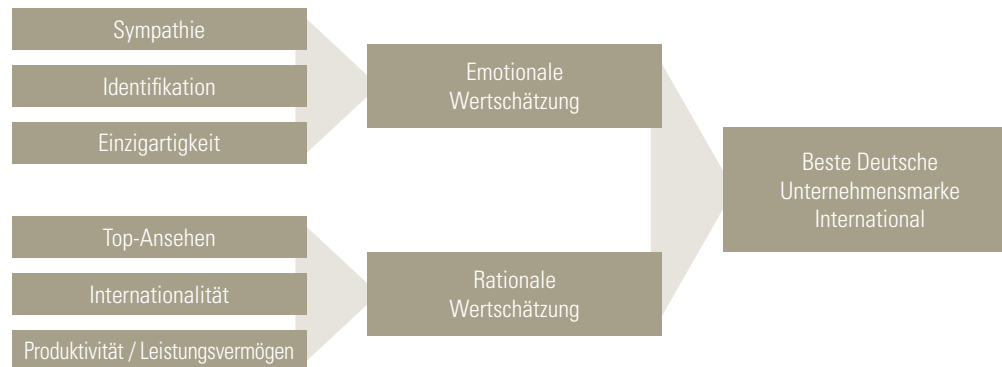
Sympathie

Identifikation

Einzigartigkeit

Emotionale Wertschätzung

Top-Ansehen

Internationalität

Produktivität / Leistungsvermögen

Rationale Wertschätzung

Beste Deutsche Unternehmensmarke International